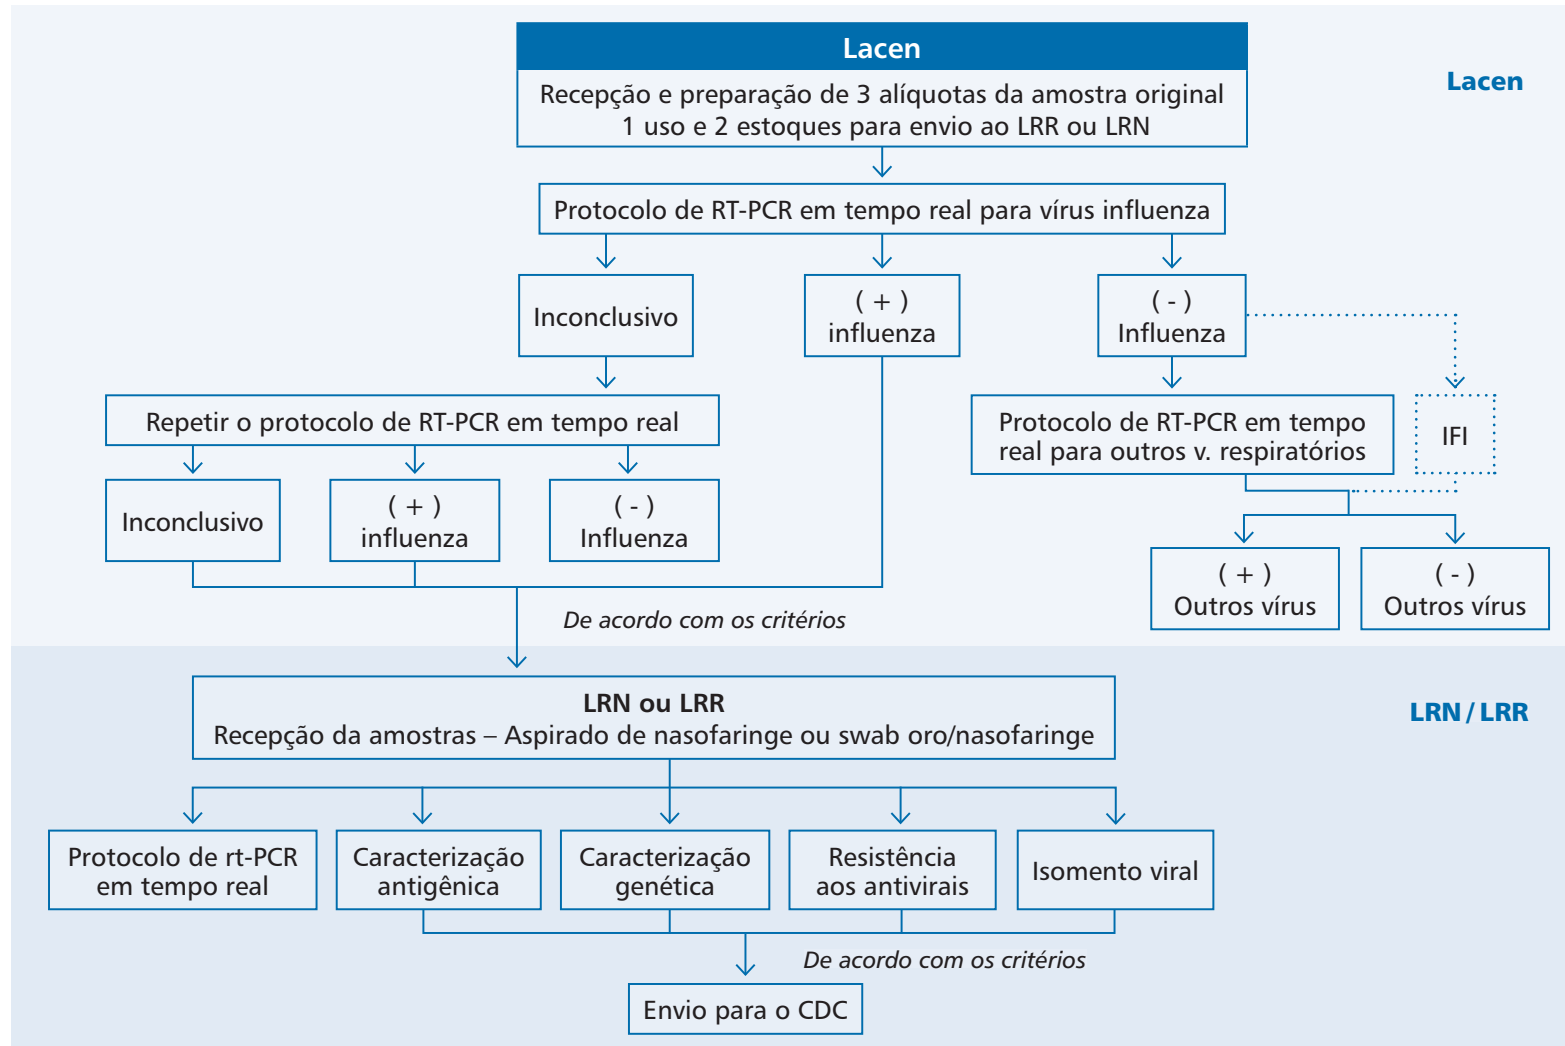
Lacen

Lacen
Recepção e preparação de 3 alíquotas da amostra original
1 uso e 2 estoques para envio ao LRR ou LRN

Protocolo de RT-PCR em tempo real para vírus influenza

Inconclusivo

( + )
influenza

( - )
Influenza

Repetir o protocolo de RT-PCR em tempo real

Inconclusivo

( + )
influenza

( - )
Influenza

Protocolo de RT-PCR em tempo real para outros v. respiratórios

IFI

( + )
Outros vírus

( - )
Outros vírus

De acordo com os critérios

LRN / LRR

LRN ou LRR
Recepção da amostras – Aspirado de nasofaringe ou swab oro/nasofaringe

Protocolo de rt-PCR em tempo real

Caracterização antigênica

Caracterização genética

Resistência aos antivirais

Isomento viral

De acordo com os critérios

Envio para o CDC